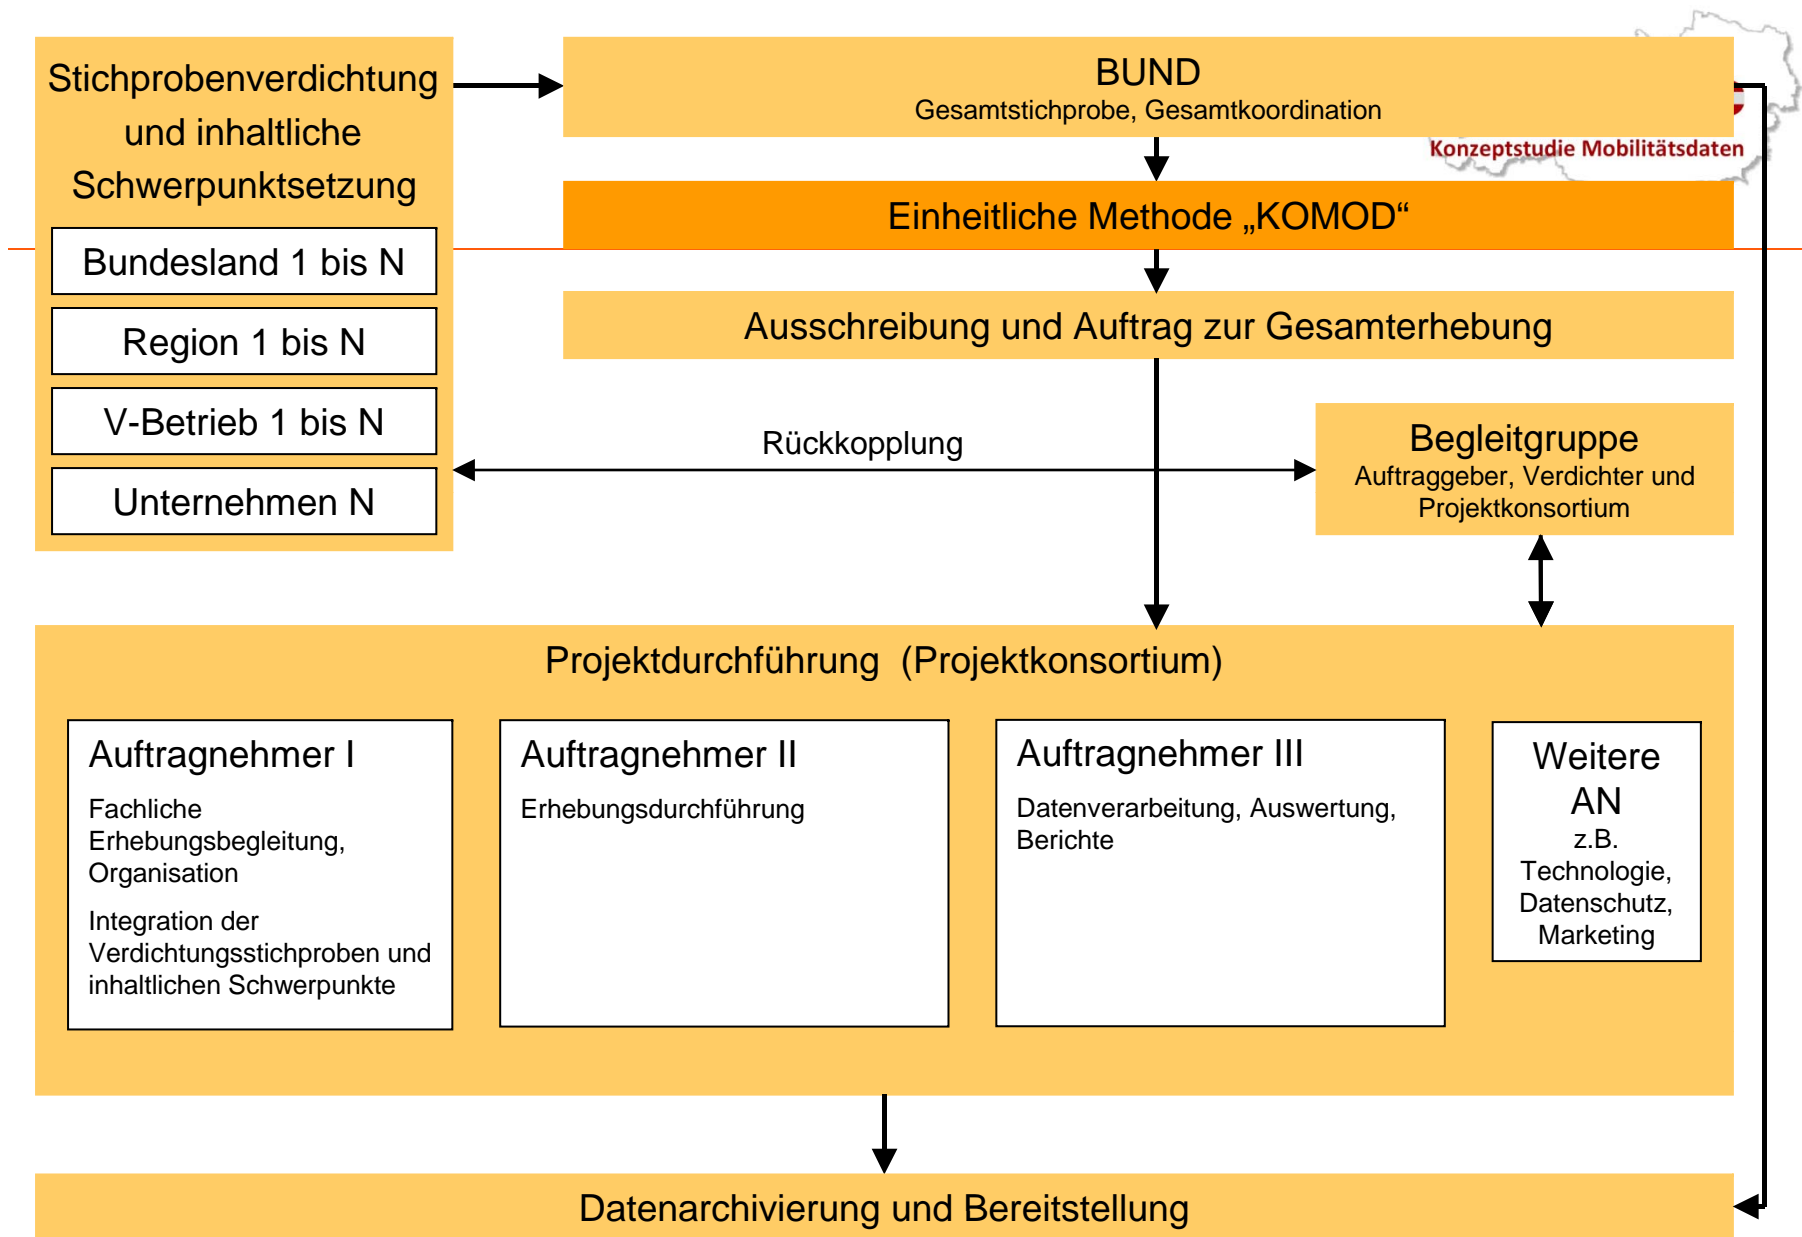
Stichprobenverdichtung und inhaltliche Schwerpunktsetzung

Bundesland 1 bis N

Region 1 bis N

V-Betrieb 1 bis N

Unternehmen N

BUND
Gesamtstichprobe, Gesamtkoordination

Konzeptstudie Mobilitätsdaten

Einheitliche Methode „KOMOD“

Ausschreibung und Auftrag zur Gesamterhebung

Rückkopplung

Begleitgruppe
Auftraggeber, Verdichter und Projektkonsortium

Projektdurchführung (Projektkonsortium)

Auftragnehmer I
Fachliche Erhebungsbegleitung, Organisation
Integration der Verdichtungsstichproben und inhaltlichen Schwerpunkte

Auftragnehmer II
Erhebungsdurchführung

Auftragnehmer III
Datenverarbeitung, Auswertung, Berichte

Weitere AN
z.B. Technologie, Datenschutz, Marketing

Datenarchivierung und Bereitstellung